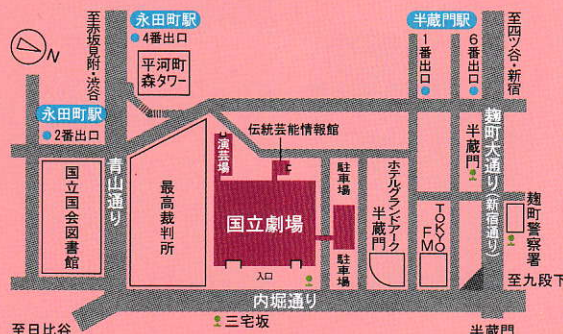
N

至赤坂見附・渋谷

永田町駅

4番出口

平河町森タワー

半蔵門駅

1番出口

6番出口

至四ツ谷・新宿

永田町駅

2番出口

伝統芸能情報館

演芸場

麹町大通り（新宿通り）

半蔵門

青山通り

国立国会図書館

最高裁判所

国立劇場

駐車場

駐車場

ホテルグランドアーク半蔵門

TOKYO FM

麹町警察署

入口

至九段下

内堀通り

至日比谷

三宅坂

半蔵門